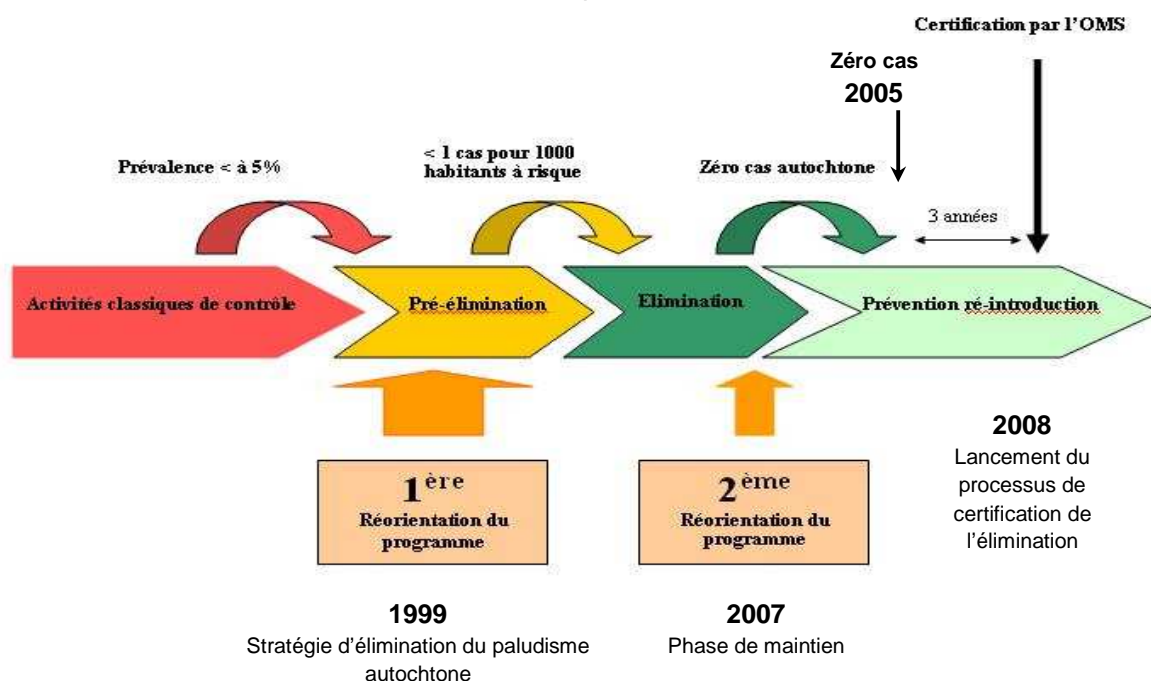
Certification par l'OMS

Zéro cas
2005

Prévalence < à 5%

< 1 cas pour 1000 habitants à risque

Zéro cas autochtone

3 années

Activités classiques de contrôle

Pré-élimination

Elimination

Prévention ré-introduction

2008
Lancement du processus de certification de l'élimination

1$^{ère}$
Réorientation du programme

2$^{ème}$
Réorientation du programme

1999
Stratégie d'élimination du paludisme autochtone

2007
Phase de maintien